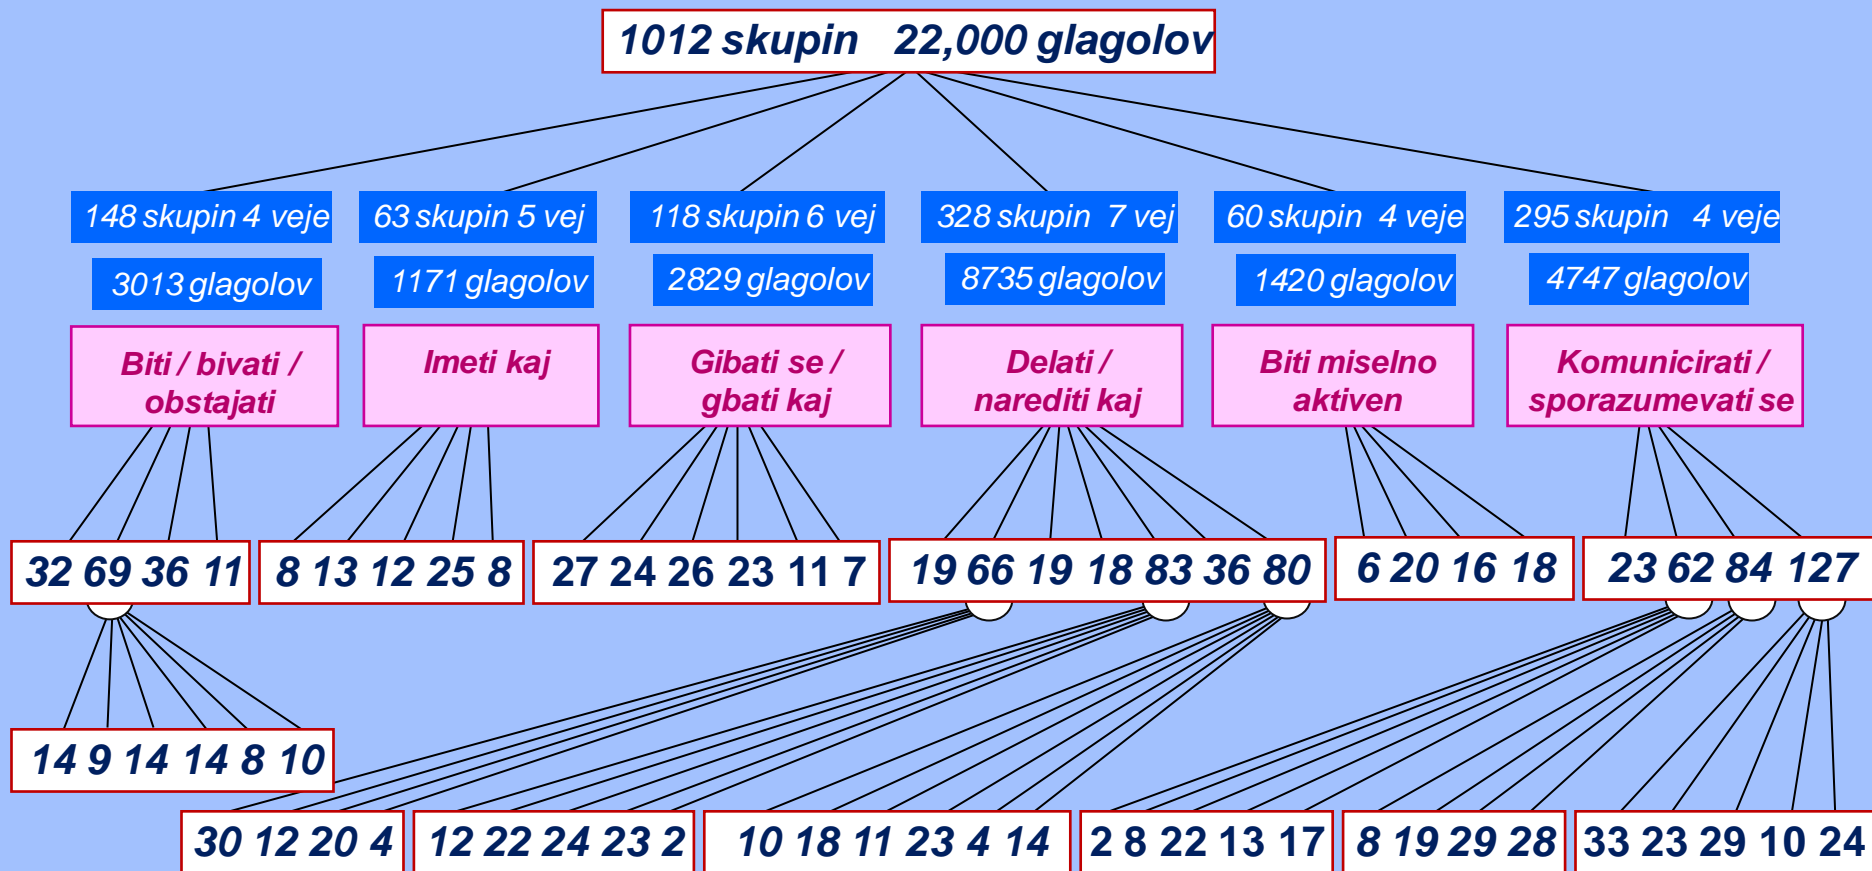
1012 skupin 22,000 glagolov

148 skupin 4 veje

3013 glagolov

Biti / bivati / obstajati

63 skupin 5 vej

1171 glagolov

Imeti kaj

118 skupin 6 vej

2829 glagolov

Gibati se / gbati kaj

328 skupin 7 vej

8735 glagolov

Delati / narediti kaj

60 skupin 4 veje

1420 glagolov

Biti miselno aktiven

295 skupin 4 veje

4747 glagolov

Komunicirati / sporazumevati se

32 69 36 11

8 13 12 25 8

27 24 26 23 11 7

19 66 19 18 83 36 80

6 20 16 18

23 62 84 127

14 9 14 14 8 10

30 12 20 4

12 22 24 23 2

10 18 11 23 4 14

2 8 22 13 17

8 19 29 28

33 23 29 10 24